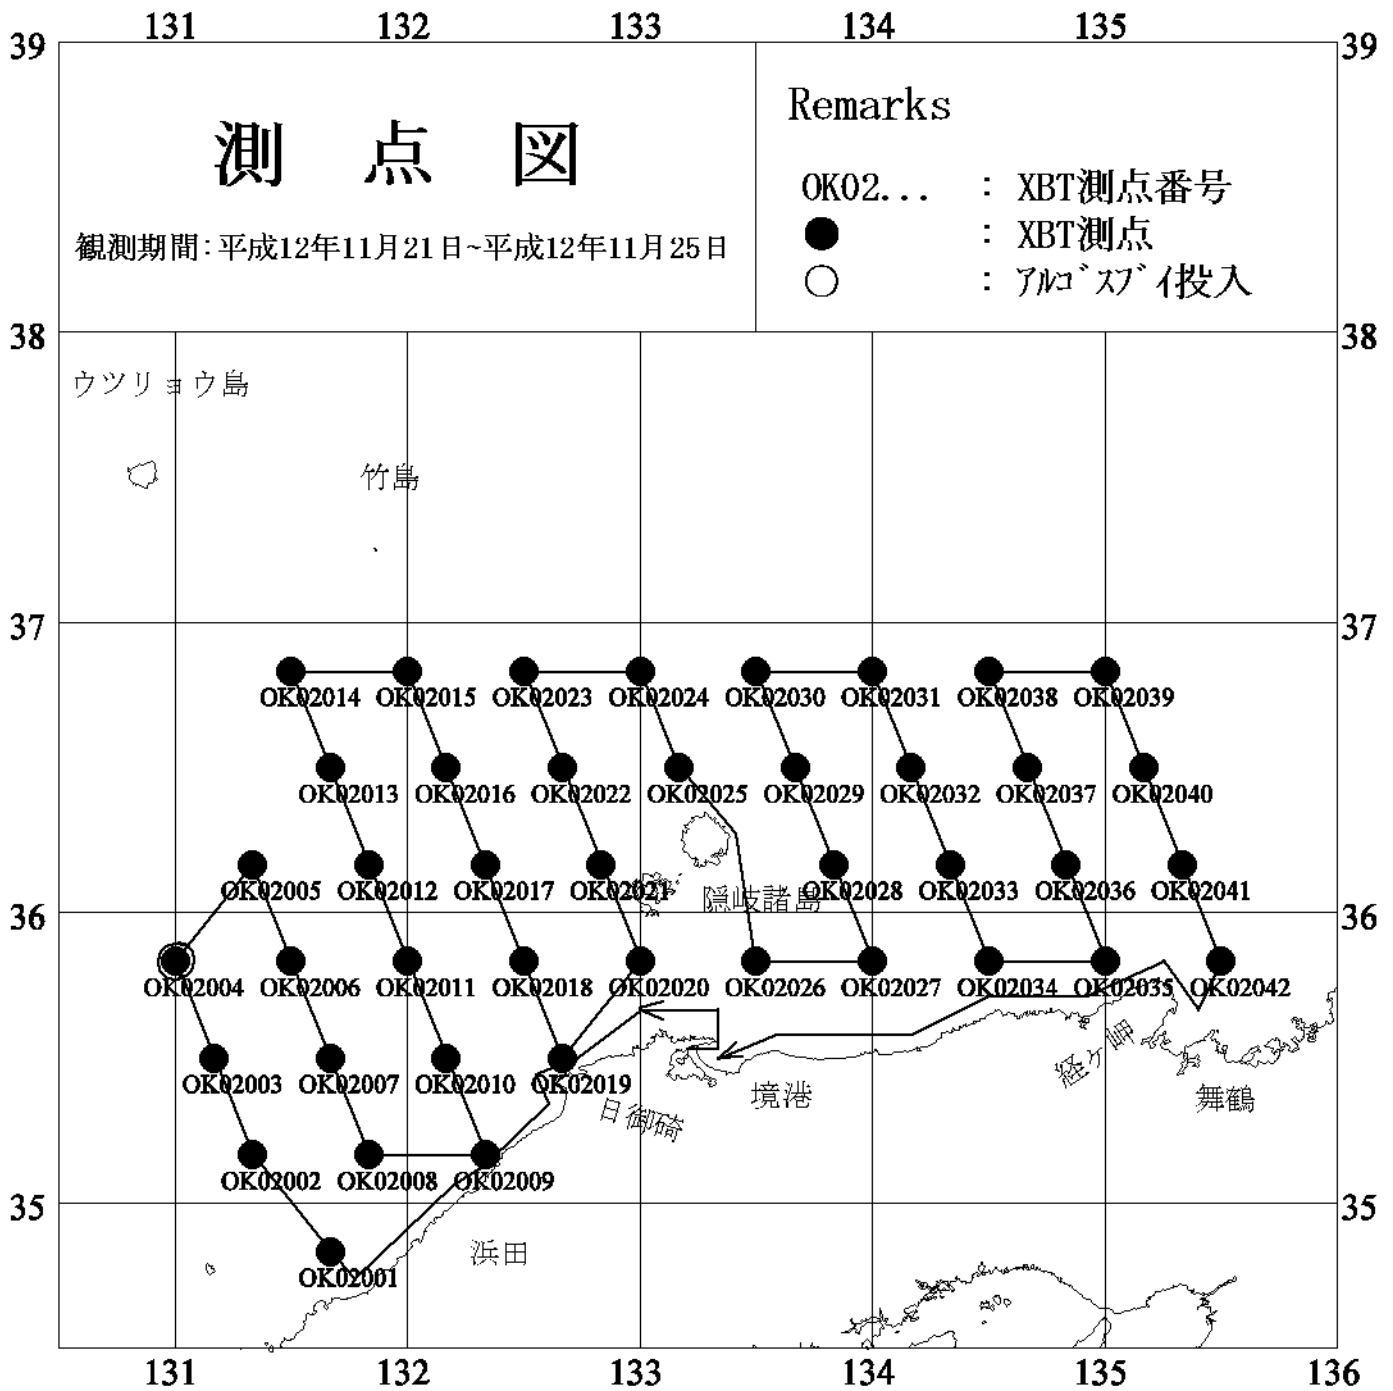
131 132 133 134 135

39 39

測 点 図

観測期間:平成12年11月21日~平成12年11月25日

Remarks

OK02... : XBT測点番号

: XBT測点

: ｱﾙｺﾞｽﾌﾞｲ投入

38 38

ウツリョウ島

竹島

37 37

OK02014 OK02015 OK02023 OK02024 OK02030 OK02031 OK02038 OK02039

OK02013 OK02016 OK02022 OK02025 OK02029 OK02032 OK02037 OK02040

OK02005 OK02012 OK02017 OK02021 隠岐諸島 OK02028 OK02033 OK02036 OK02041

36 36

OK02004 OK02006 OK02011 OK02018 OK02020 OK02026 OK02027 OK02034 OK02035 OK02042

OK02003 OK02007 OK02010 OK02019

日御碕

境港

経ヶ岬

舞鶴

OK02002 OK02008 OK02009

35 35

浜田

OK02001

131 132 133 134 135 136